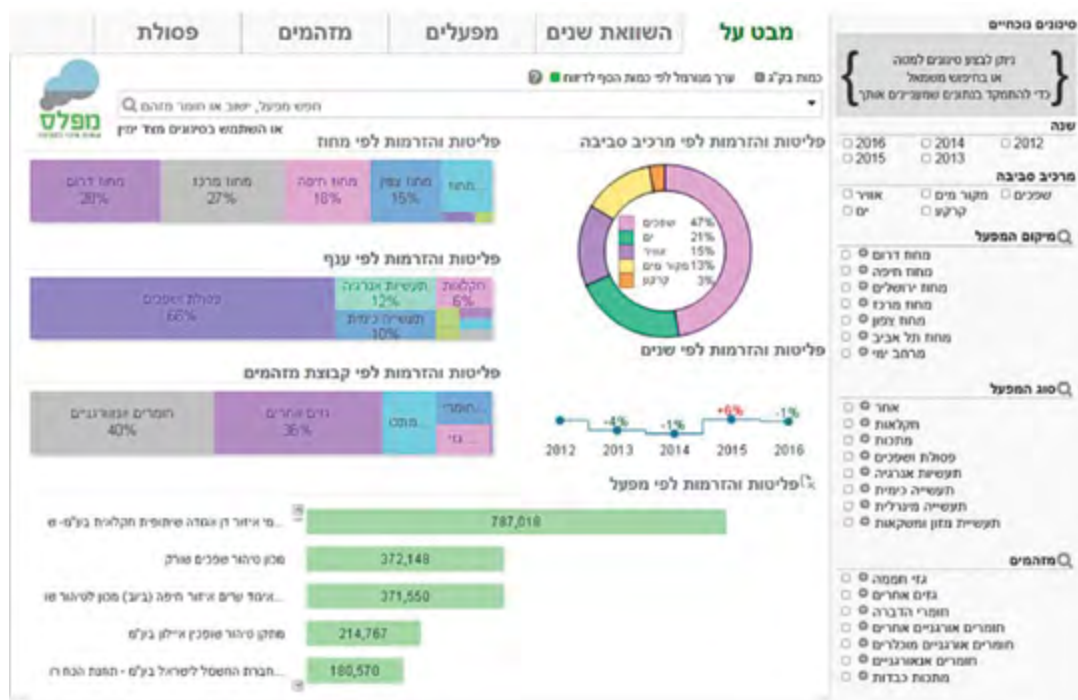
מבט על | השוואת שנים | מפעלים | מזהמים | פסולת

סינונים נוכחיים

ניתן לבצע סינונים למטה
או בחיפוש משמאל
כדי להתמקד בנתונים שמעניינים אותך

שנה
2012 2014 2016
2013 2015

מרכיב סביבה
שפכים מקור מים אוויר
קרקע ים

מיקום המפעל
מחוז דרום
מחוז חיפה
מחוז ירושלים
מחוז מרכז
מחוז צפון
מחוז תל אביב
מרחב ימי

סוג המפעל
אחר
חקלאות
מתכות
פסולת ושפכים
תעשייה אנרגיה
תעשייה כימית
תעשייה מינרלית
תעשיית מזון ומשקאות

מזהמים
גזי חממה
גזים אחרים
חומרי הדברה
חומרים אורגניים אחרים
חומרים אורגניים מוכלרים
חומרים אנאורגניים
מתכות כבדות

כמות בק"ג ערך מנורמל לפי כמות הסף לדיווח

חפש מפעל, יישוב או חומר מזהם
או השתמש בסינונים מצד ימין

נופלס

פליטות והזרמות לפי מרכיב סביבה
שפכים 47%
ים 21%
אוויר 15%
מקור מים 13%
קרקע 3%

פליטות והזרמות לפי מחוז
מחוז דרום 28%
מחוז מרכז 27%
מחוז חיפה 16%
מחוז צפון 15%
מחוז...

פליטות והזרמות לפי ענף
פסולת ושפכים 66%
תעשיית אנרגיה 12%
חקלאות 6%
תעשייה כימית 10%

פליטות והזרמות לפי שנים
2012 2013 2014 2015 2016
-4% -1% +6% -1%

פליטות והזרמות לפי קבוצת מזהמים
חומרים אנאורגניים 40%
גזים אחרים 36%
מתכו...
חומרי...
גזי...

פליטות והזרמות לפי מפעל
...מי איזור דן ואגודה שיתופית חקלאית בע"מ- ש 787,018
מכון טיהור שפכים שורק 372,148
...איגוד ערים איזור חיפה (ביוב) מכון לטיהור שו 371,550
מתקן טיהור שופכין איילון בע"מ 214,767
...חברת החשמל לישראל בע"מ - תחנת הכח רו 180,570